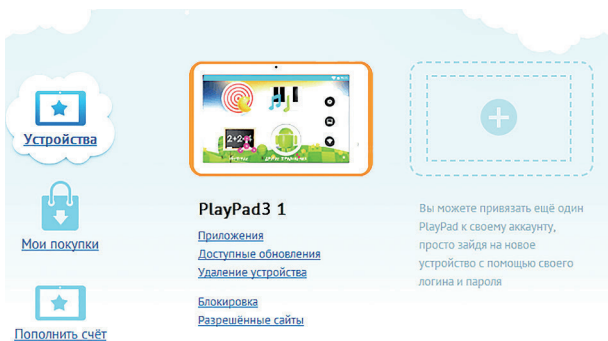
Устройства

Мои покупки

Пополнить счёт

2+2

PlayPad3 1

Приложения
Доступные обновления
Удаление устройства

Блокировка
Разрешённые сайты

Вы можете привязать ещё один PlayPad к своему аккаунту, просто зайдя на новое устройство с помощью своего логина и пароля